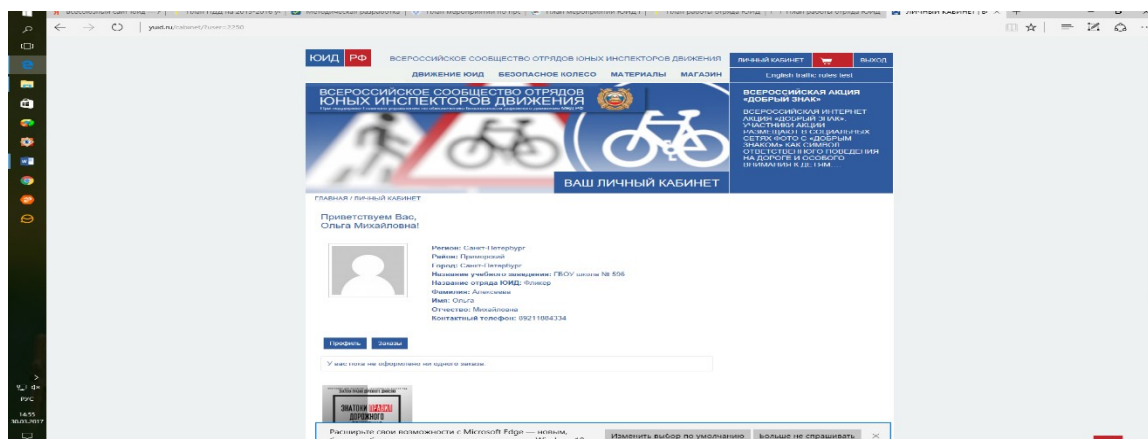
Всероссийский сайт ЮИД | План ЮИД на 2015-2016 уч | Методическая разработка | План мероприятий по ПДД | План мероприятий ЮИД | План работы отряда ЮИД | План работы отряда ЮИД | Личный кабинет | В

yuid.ru/cabinet/?user=2256

ЮИД РФ ВСЕРОССИЙСКОЕ СООБЩЕСТВО ОТРЯДОВ ЮНЫХ ИНСПЕКТОРОВ ДВИЖЕНИЯ

ЛИЧНЫЙ КАБИНЕТ ВЫХОД

ДВИЖЕНИЕ ЮИД БЕЗОПАСНОЕ КОЛЕСО МАТЕРИАЛЫ МАГАЗИН

English traffic rules test

ВСЕРОССИЙСКОЕ СООБЩЕСТВО ОТРЯДОВ ЮНЫХ ИНСПЕКТОРОВ ДВИЖЕНИЯ

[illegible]

ВАШ ЛИЧНЫЙ КАБИНЕТ

ВСЕРОССИЙСКАЯ АКЦИЯ «ДОБРЫЙ ЗНАК»

ВСЕРОССИЙСКАЯ ИНТЕРНЕТ АКЦИЯ «ДОБРЫЙ ЗНАК». УЧАСТНИКИ АКЦИИ РАЗМЕЩАЮТ В СОЦИАЛЬНЫХ СЕТЯХ ФОТО С «ДОБРЫМ ЗНАКОМ» КАК СИМВОЛ ОТВЕТСТВЕННОГО ПОВЕДЕНИЯ НА ДОРОГЕ И ОСОБОГО ВНИМАНИЯ К ДЕТЯМ.

ГЛАВНАЯ / ЛИЧНЫЙ КАБИНЕТ

Приветствуем Вас, Ольга Михайловна!

Регион: Санкт-Петербург
Район: Приморский
Город: Санкт-Петербург
Название учебного заведения: ГБОУ школа № 506
Название отряда ЮИД: Фликер
Фамилия: Алексеева
Имя: Ольга
Отчество: Михайловна
Контактный телефон: 89211884334

Профиль Заказы

У вас пока не оформлено ни одного заказа.

ЗНАТОКИ ПРАВИЛ ДОРОЖНОГО

Расширьте свои возможности с Microsoft Edge — новым, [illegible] Windows 10

Изменить выбор по умолчанию Больше не спрашивать ✕

РУС
14:55
30.03.2017